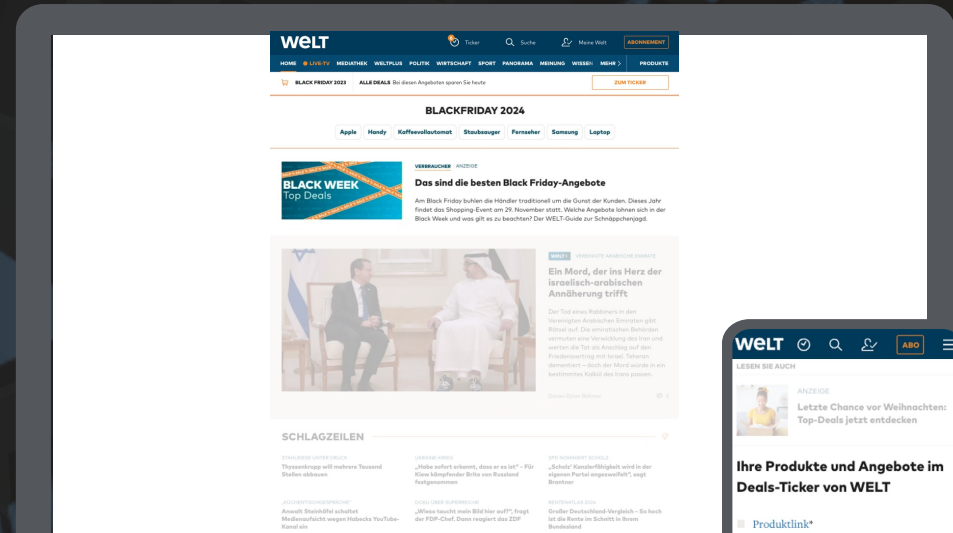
WELT

Ticker Suche Meine Welt ABONNEMENT

HOME LIVE-TV MEDIATHEK WELTPLUS POLITIK WIRTSCHAFT SPORT PANORAMA MEINUNG WISSEN MEHR PRODUKTE

BLACK FRIDAY 2023 ALLE DEALS Bei diesen Angeboten sparen Sie heute ZUM TICKER

BLACKFRIDAY 2024

Apple Handy Kaffeevollautomat Staubsauger Fernseher Samsung Laptop

BLACK WEEK Top Deals

VERBRAUCHER ANZEIGE

Das sind die besten Black Friday-Angebote

Am Black Friday buhlen die Händler traditionell um die Gunst der Kunden. Dieses Jahr findet das Shopping-Event am 29. November statt. Welche Angebote lohnen sich in der Black Week und was gilt es zu beachten? Der WELT-Guide zur Schnäppchenjagd.

WELT+ VEREINIGTE ARABISCHE EMIRATE

Ein Mord, der ins Herz der israelisch-arabischen Annäherung trifft

Der Tod eines Rabbiners in den Vereinigten Arabischen Emiraten gibt Rätsel auf. Die emiratischen Behörden vermuten eine Verwicklung des Iran und werten die Tat als Anschlag auf den Friedensvertrag mit Israel. Teheran dementiert – doch der Mord würde in ein bestimmtes Kalkül des Irans passen.

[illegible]

SCHLAGZEILEN

STAHLRIESE UNTER DRUCK
Thyssenkrupp will mehrere Tausend Stellen abbauen

UKRAINE-KRIEG
„Habe sofort erkannt, dass er es ist" – Für Kiew kämpfender Brite von Russland festgenommen

SPD NOMINIERT SCHOLZ
„Scholz' Kanzlerfähigkeit wird in der eigenen Partei angezweifelt", sagt Brantner

„SCHWACHKOPF"-VORWURF
Anwalt Steinhöfel schaltet Medienaufsicht wegen Habecks YouTube-Kanal ein

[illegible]
„Wieso taucht mein Bild hier auf?", fragt der FDP-Chef. Dann reagiert das ZDF

RENTENATLAS 2024
Großer Deutschland-Vergleich – So hoch ist die Rente im Schnitt in Ihrem Bundesland

WELT ABO

LESEN SIE AUCH

ANZEIGE
Letzte Chance vor Weihnachten: Top-Deals jetzt entdecken

Ihre Produkte und Angebote im Deals-Ticker von WELT

Produktlink*